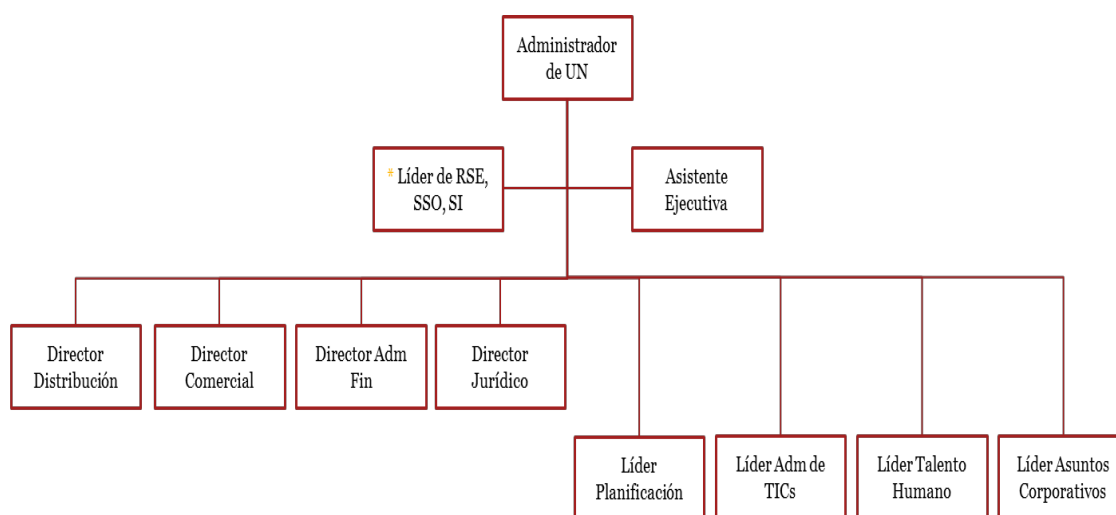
Administrador de UN

* Líder de RSE, SSO, SI

Asistente Ejecutiva

Director Distribución

Director Comercial

Director Adm Fin

Director Jurídico

Líder Planificación

Líder Adm de TICs

Líder Talento Humano

Líder Asuntos Corporativos